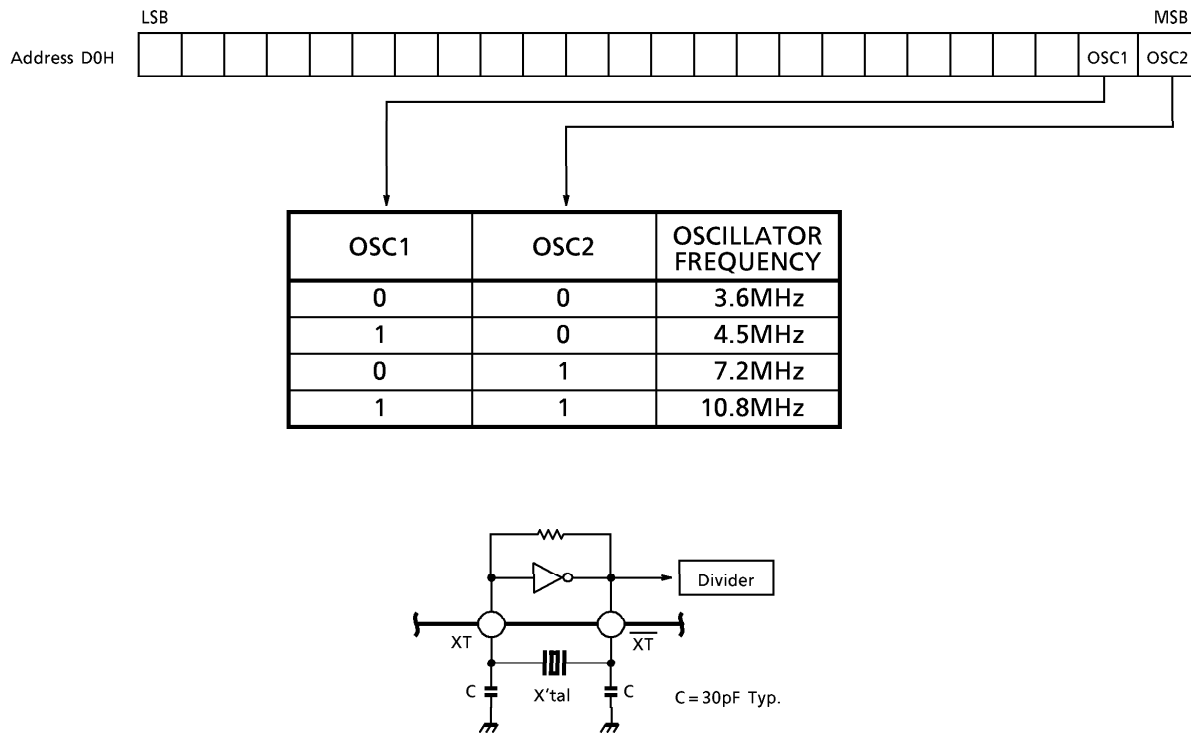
LSB MSB

Address D0H

| | | | | | | | | | | | | | | | | | | | | | | OSC1 | OSC2 |
|---|---|---|---|---|---|---|---|---|---|---|---|---|---|---|---|---|---|---|---|---|---|---|---|

| OSC1 | OSC2 | OSCILLATOR FREQUENCY |
|---|---|---|
| 0 | 0 | 3.6MHz |
| 1 | 0 | 4.5MHz |
| 0 | 1 | 7.2MHz |
| 1 | 1 | 10.8MHz |

Divider

XT

$\overline{XT}$

C

X'tal

C

C = 30pF Typ.